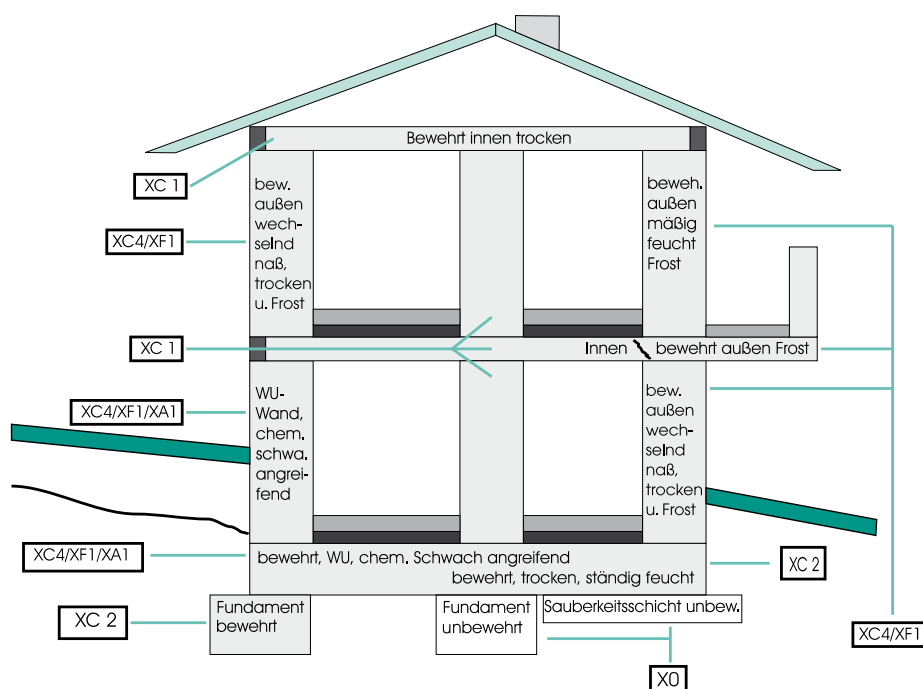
Bewehrt innen trocken

XC 1

bew. außen wechselnd naß, trocken u. Frost

XC4/XF1

beweh. außen mäßig feucht Frost

XC 1

Innen bewehrt außen Frost

WU-Wand, chem. schwa. angreifend

XC4/XF1/XA1

bew. außen wechselnd naß, trocken u. Frost

XC4/XF1/XA1

bewehrt, WU, chem. Schwach angreifend

bewehrt, trocken, ständig feucht

XC 2

XC 2

Fundament bewehrt

Fundament unbewehrt

Sauberkeitsschicht unbew.

XC4/XF1

X0